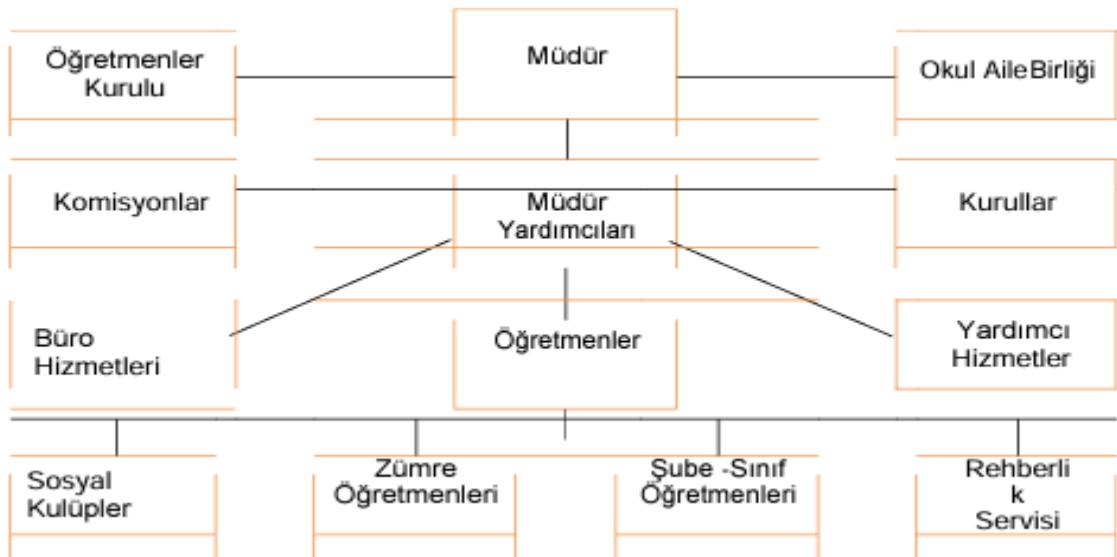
Öğretmenler Kurulu

Müdür

Okul AileBirliği

Komisyonlar

Müdür Yardımcıları

Kurullar

Büro Hizmetleri

Öğretmenler

Yardımcı Hizmetler

Sosyal Kulüpler

Zümre Öğretmenleri

Şube -Sınıf Öğretmenleri

Rehberli k Servisi